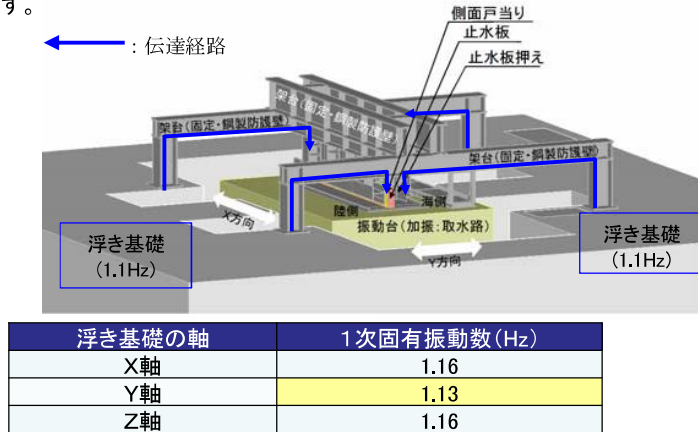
す。

：伝達経路

側面戸当り
止水板
止水板押え

架台（固定・鋼製防護壁）
架台（固定・鋼製防護壁）
架台（固定・鋼製防護壁）

海側
陸側
X方向
振動台（加振：取水路）
Y方向

浮き基礎
（1.1Hz）

浮き基礎
（1.1Hz）

| 浮き基礎の軸 | 1次固有振動数（Hz） |
|---|---|
| X軸 | 1.16 |
| Y軸 | 1.13 |
| Z軸 | 1.16 |